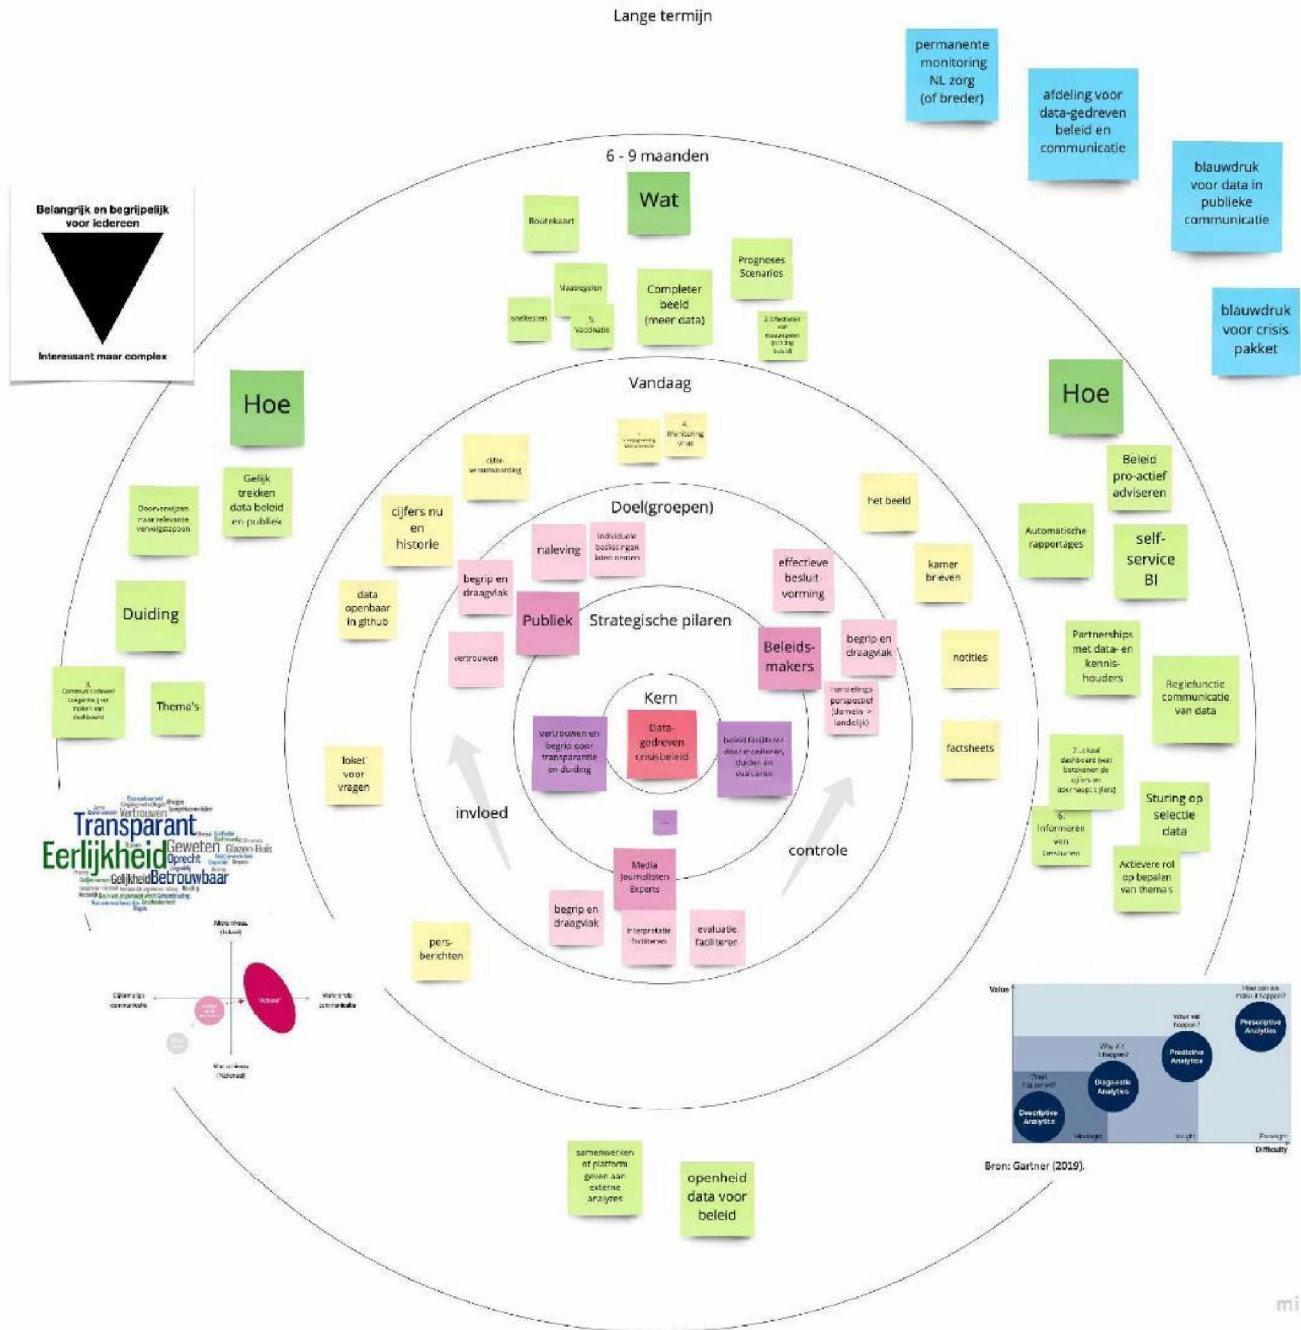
Lange termijn

permanente monitoring NL zorg (of breder)

afdeling voor data-gedreven beleid en communicatie

blauwdruk voor data in publieke communicatie

blauwdruk voor crisis pakket

Belangrijk en begrijpelijk voor iedereen

Interessant maar complex

6 - 9 maanden

Wat

Routekaart

Prognoses Scenarios

Maatregelen

Completer beeld (meer data)

Sneltesten

5. Vaccinatie

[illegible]

Hoe

Gelijk trekken data beleid en publiek

Doorverwijzen naar relevante vervolgstappen

Duiding

3. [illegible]

Thema's

Hoe

Beleid pro-actief adviseren

Automatische rapportages

self-service BI

Partnerships met data- en kennis-houders

Regiefunctie communicatie van data

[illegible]

Sturing op selectie data

6. Informeren van bestuurders

Activere rol op bepalen van thema's

Vandaag

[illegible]

4. Monitoring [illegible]

cijfer verantwoording

cijfers nu en historie

data openbaar in github

het beeld

kamer brieven

notities

factsheets

loket voor vragen

pers-berichten

Doel(groepen)

naleving

individuele beslissingen laten nemen

begrip en draagvlak

Publiek

Strategische pilaren

effectieve besluit-vorming

Beleids-makers

begrip en draagvlak

handelings perspectief (domein > landelijk)

vertrouwen

Kern

vertrouwen en begrip voor transparantie en duiding

Data-gedreven crisisbeleid

beleid faciliteren door monitoren, duiden en evalueren

invloed

controle

...

Media Journalisten Experts

begrip en draagvlak

interpretatie faciliteren

evaluatie faciliteren

Transparant
Eerlijkheid
Betrouwbaar
Vertrouwen
Geweten
Oprecht
Glazen-Huis
Gelijkheid

samenwerken of platform geven aan externe analyses

openheid data voor beleid

Value
Difficulty
Descriptive Analytics
Diagnostic Analytics
Predictive Analytics
Prescriptive Analytics
What happened?
Why did it happen?
What will happen?
How can we make it happen?
Hindsight
Insight
Foresight

Bron: Gartner (2019).

mi